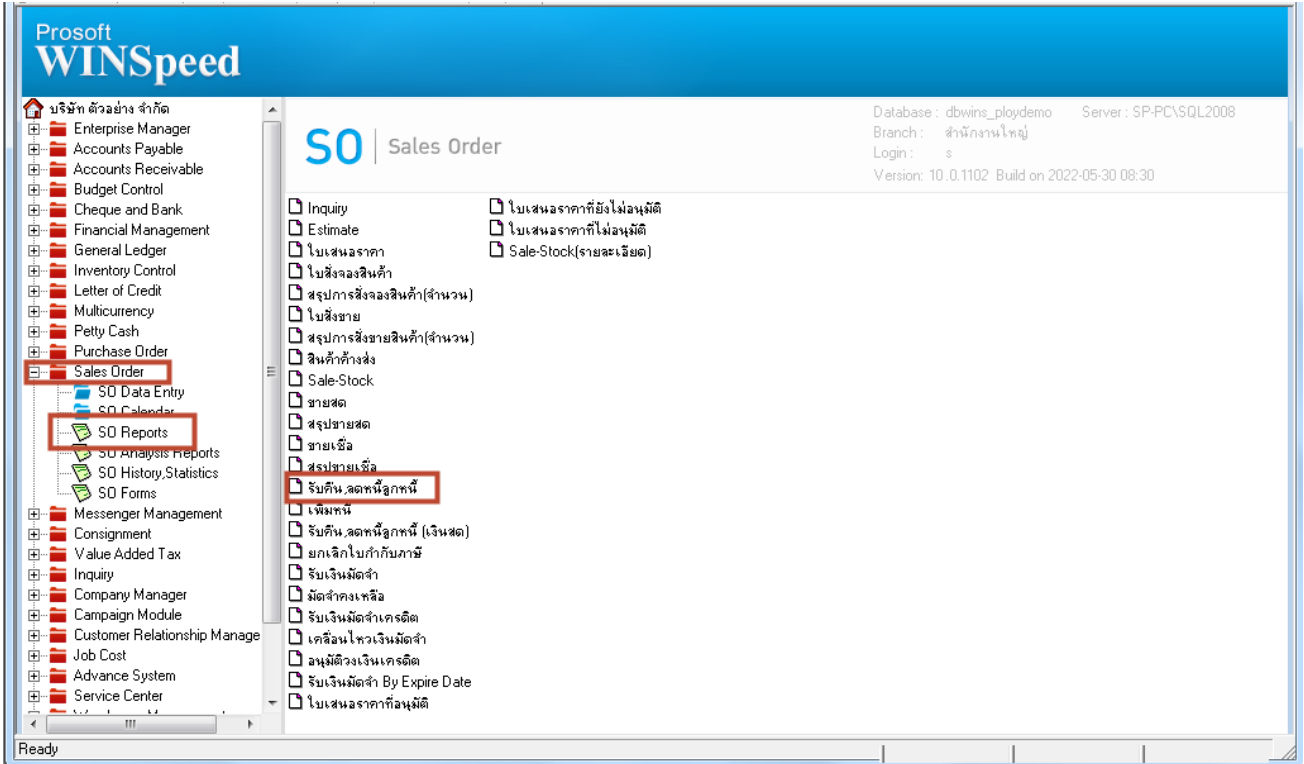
Prosoft
WINSpeed

บริษัท ตัวอย่าง จำกัด
Enterprise Manager
Accounts Payable
Accounts Receivable
Budget Control
Cheque and Bank
Financial Management
General Ledger
Inventory Control
Letter of Credit
Multicurrency
Petty Cash
Purchase Order
Sales Order
SO Data Entry
SO Calendar
SO Reports
SO Analysis Reports
SO History,Statistics
SO Forms
Messenger Management
Consignment
Value Added Tax
Inquiry
Company Manager
Campaign Module
Customer Relationship Manage
Job Cost
Advance System
Service Center

SO | Sales Order

Database : dbwins_ploydemo Server : SP-PC\SQL2008
Branch : สำนักงานใหญ่
Login : s
Version: 10.0.1102 Build on 2022-05-30 08:30

Inquiry
Estimate
ใบเสนอราคา
ใบสั่งจองสินค้า
สรุปการสั่งจองสินค้า(จำนวน)
ใบสั่งขาย
สรุปการสั่งขายสินค้า(จำนวน)
สินค้าค้างส่ง
Sale-Stock
ขายสด
สรุปขายสด
ขายเชื่อ
สรุปขายเชื่อ
รับคืน,ลดหนี้ลูกหนี้
เพิ่มหนี้
รับคืน,ลดหนี้ลูกหนี้ (เงินสด)
ยกเลิกใบกำกับภาษี
รับเงินมัดจำ
มัดจำคงเหลือ
รับเงินมัดจำเครดิต
เคลื่อนไหวเงินมัดจำ
อนุมัติวงเงินเครดิต
รับเงินมัดจำ By Expire Date
ใบเสนอราคาที่อนุมัติ

ใบเสนอราคาที่ยังไม่อนุมัติ
ใบเสนอราคาที่ไม่อนุมัติ
Sale-Stock(รายละเอียด)

Ready